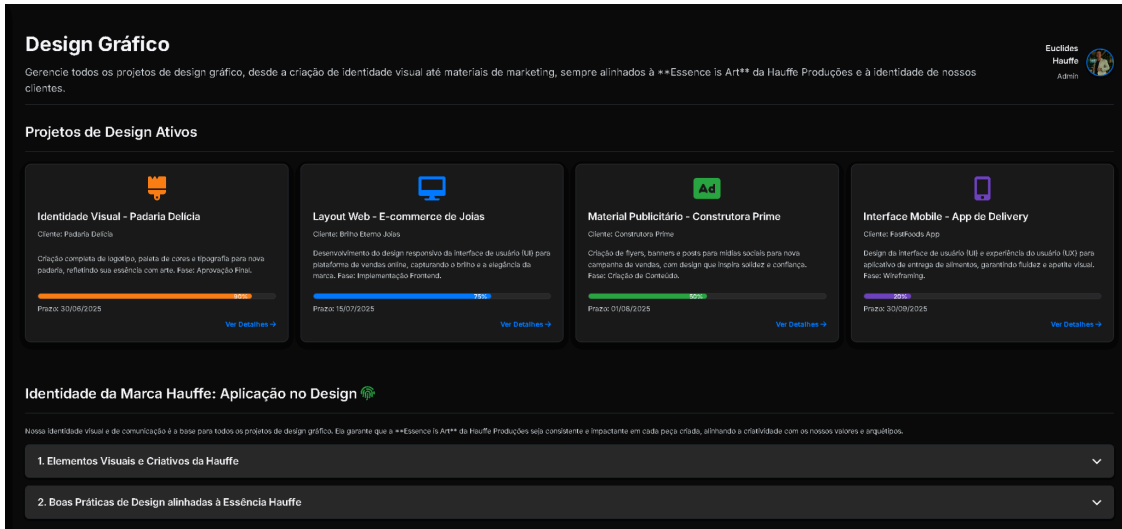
Design Gráfico

Gerencie todos os projetos de design gráfico, desde a criação de identidade visual até materiais de marketing, sempre alinhados à **Essence is Art** da Hauffe Produções e à identidade de nossos clientes.

Euclides Hauffe
Admin

Projetos de Design Ativos

Identidade Visual - Padaria Delícia
Cliente: Padaria Delícia
Criação completa de logotipo, paleta de cores e tipografia para nova padaria, refletindo sua essência com arte. Fase: Aprovação Final.
90%
Prazo: 30/06/2025
Ver Detalhes →

Layout Web - E-commerce de Joias
Cliente: Brilho Eterno Joias
Desenvolvimento do design responsivo da interface de usuário (UI) para plataforma de vendas online, capturando o brilho e a elegância da marca. Fase: Implementação Frontend.
75%
Prazo: 15/07/2025
Ver Detalhes →

Ad
Material Publicitário - Construtora Prime
Cliente: Construtora Prime
Criação de flyers, banners e posts para mídias sociais para nova campanha de vendas, com design que inspira solidez e confiança. Fase: Criação de Conteúdo.
50%
Prazo: 01/08/2025
Ver Detalhes →

Interface Mobile - App de Delivery
Cliente: FastFoods App
Design da interface de usuário (UI) e experiência do usuário (UX) para aplicativo de entrega de alimentos, garantindo fluidez e apetite visual. Fase: Wireframing.
25%
Prazo: 30/09/2025
Ver Detalhes →

Identidade da Marca Hauffe: Aplicação no Design

Nossa identidade visual e de comunicação é a base para todos os projetos de design gráfico. Ela garante que a **Essence is Art** da Hauffe Produções seja consistente e impactante em cada peça criada, alinhando a criatividade com os nossos valores e arquétipos.

1. Elementos Visuais e Criativos da Hauffe

2. Boas Práticas de Design alinhadas à Essência Hauffe